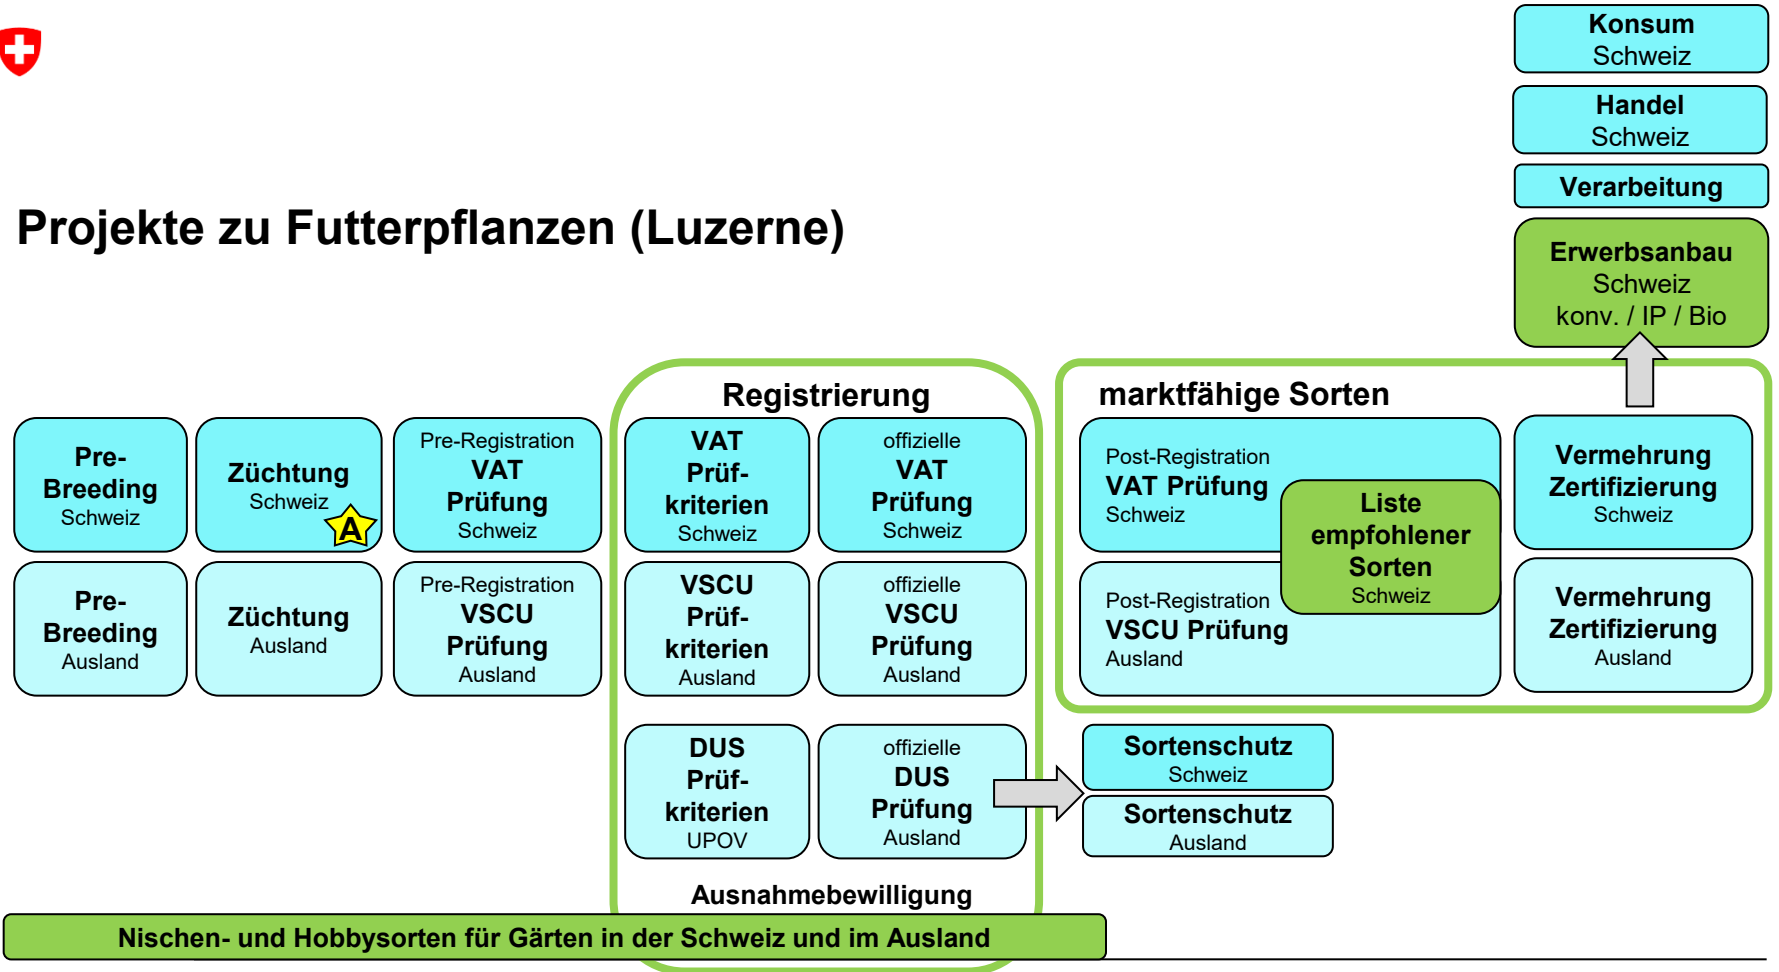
Konsum
Schweiz

Handel
Schweiz

Verarbeitung

Erwerbsanbau
Schweiz
konv. / IP / Bio

Projekte zu Futterpflanzen (Luzerne)

Registrierung

marktfähige Sorten

Pre-Breeding
Schweiz

Züchtung
Schweiz
A

Pre-Registration
VAT
Prüfung
Schweiz

VAT
Prüfkriterien
Schweiz

offizielle
VAT
Prüfung
Schweiz

Post-Registration
VAT Prüfung
Schweiz

Liste
empfohlener
Sorten
Schweiz

Vermehrung
Zertifizierung
Schweiz

Pre-Breeding
Ausland

Züchtung
Ausland

Pre-Registration
VSCU
Prüfung
Ausland

VSCU
Prüfkriterien
Ausland

offizielle
VSCU
Prüfung
Ausland

Post-Registration
VSCU Prüfung
Ausland

Vermehrung
Zertifizierung
Ausland

DUS
Prüfkriterien
UPOV

offizielle
DUS
Prüfung
Ausland

Sortenschutz
Schweiz

Sortenschutz
Ausland

Ausnahmebewilligung

Nischen- und Hobbysorten für Gärten in der Schweiz und im Ausland